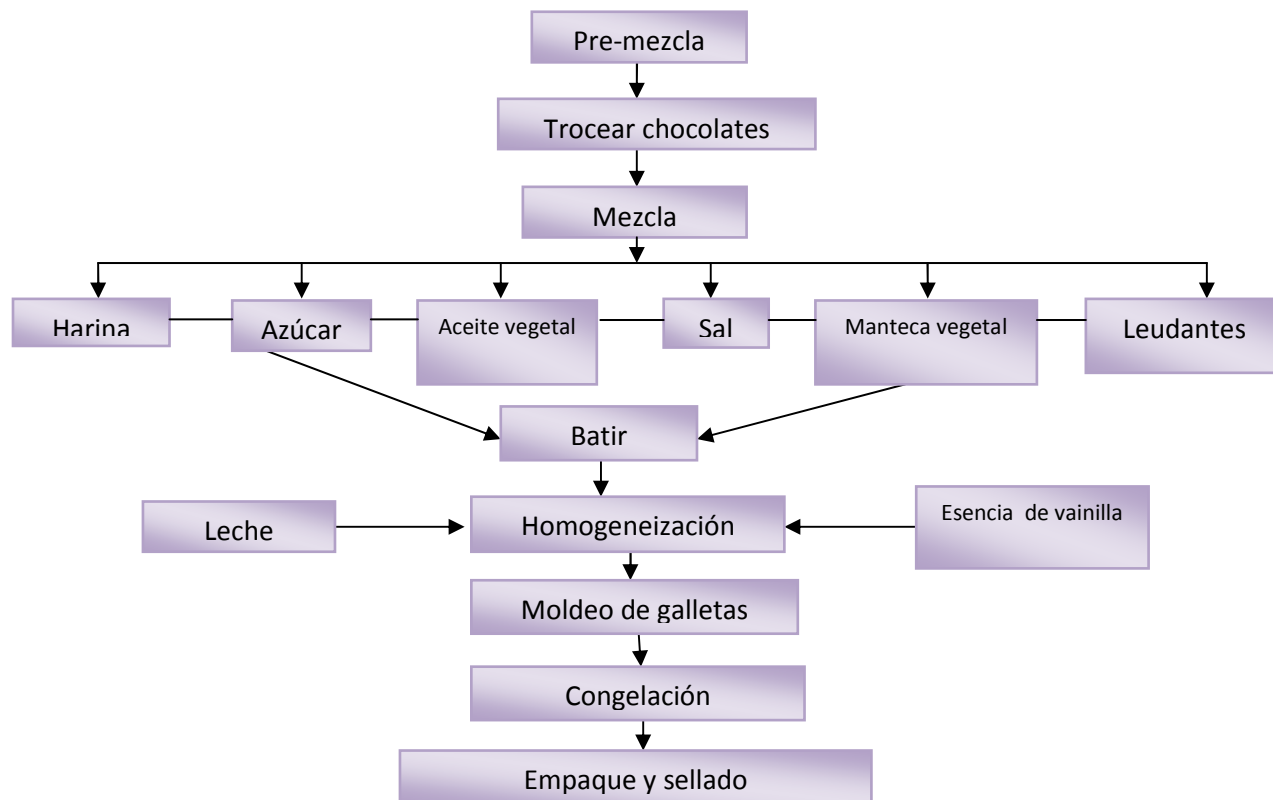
Pre-mezcla

Trocear chocolates

Mezcla

Harina

Azúcar

Aceite vegetal

Sal

Manteca vegetal

Leudantes

Batir

Leche

Homogeneización

Esencia de vainilla

Moldeo de galletas

Congelación

Empaque y sellado